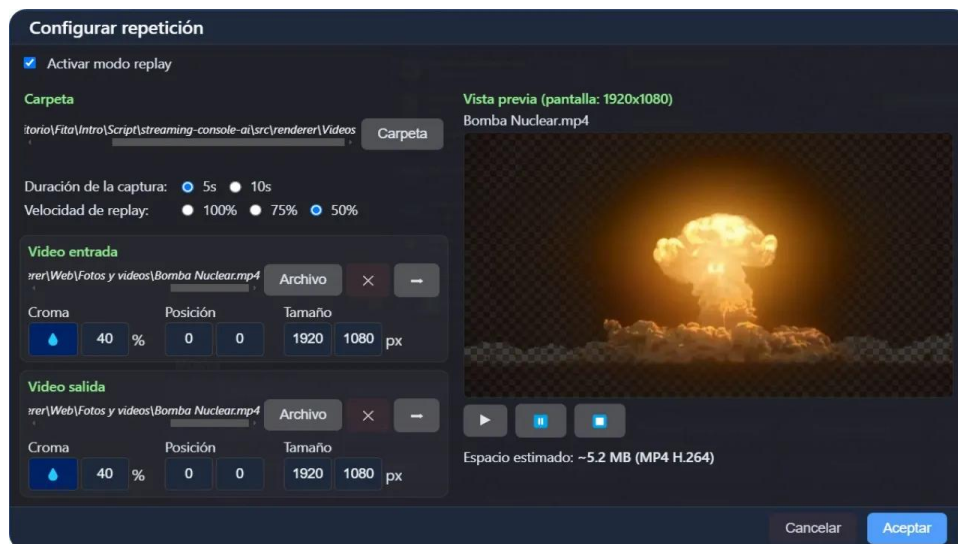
Configurar repetición

Activar modo replay

Carpeta

itorio\Fita\Intro\Script\streaming-console-ai\src\renderer\Videos

Carpeta

Duración de la captura: 5s 10s

Velocidad de replay: 100% 75% 50%

Video entrada

erer\Web\Fotos y videos\Bomba Nuclear.mp4

Archivo

×

Croma

40 %

Posición

0 0

Tamaño

1920 1080 px

Video salida

erer\Web\Fotos y videos\Bomba Nuclear.mp4

Archivo

×

Croma

40 %

Posición

0 0

Tamaño

1920 1080 px

Vista previa (pantalla: 1920x1080)

Bomba Nuclear.mp4

Espacio estimado: ~5.2 MB (MP4 H.264)

Cancelar

Aceptar